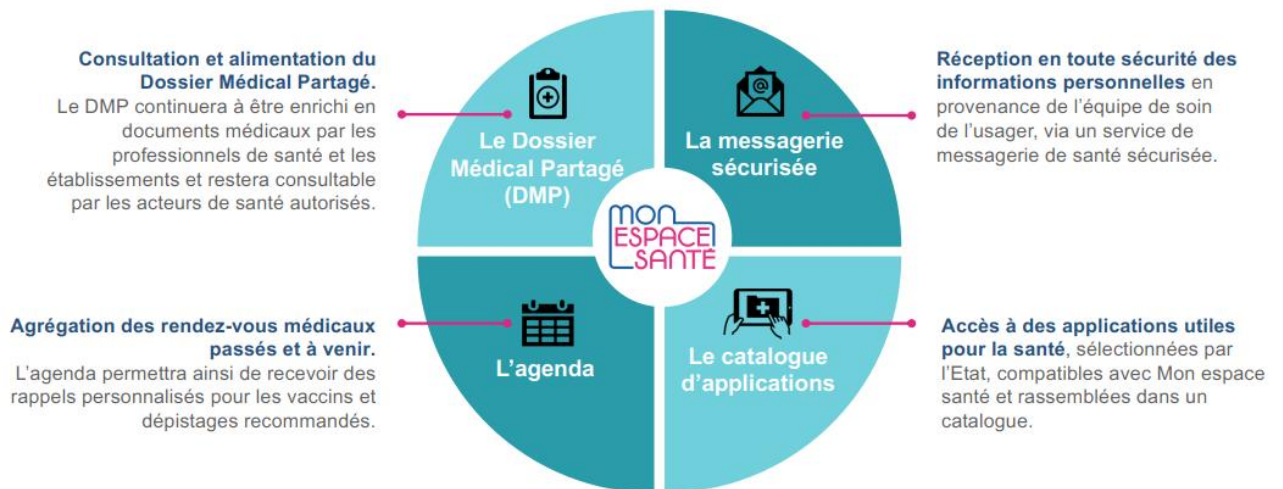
**Consultation et alimentation du Dossier Médical Partagé.**
Le DMP continuera à être enrichi en documents médicaux par les professionnels de santé et les établissements et restera consultable par les acteurs de santé autorisés.

Le Dossier Médical Partagé (DMP)

La messagerie sécurisée

**Réception en toute sécurité des informations personnelles** en provenance de l'équipe de soin de l'usager, via un service de messagerie de santé sécurisée.

MON ESPACE SANTÉ

**Agrégation des rendez-vous médicaux passés et à venir.**
L'agenda permettra ainsi de recevoir des rappels personnalisés pour les vaccins et dépistages recommandés.

L'agenda

Le catalogue d'applications

**Accès à des applications utiles pour la santé**, sélectionnées par l'Etat, compatibles avec Mon espace santé et rassemblées dans un catalogue.